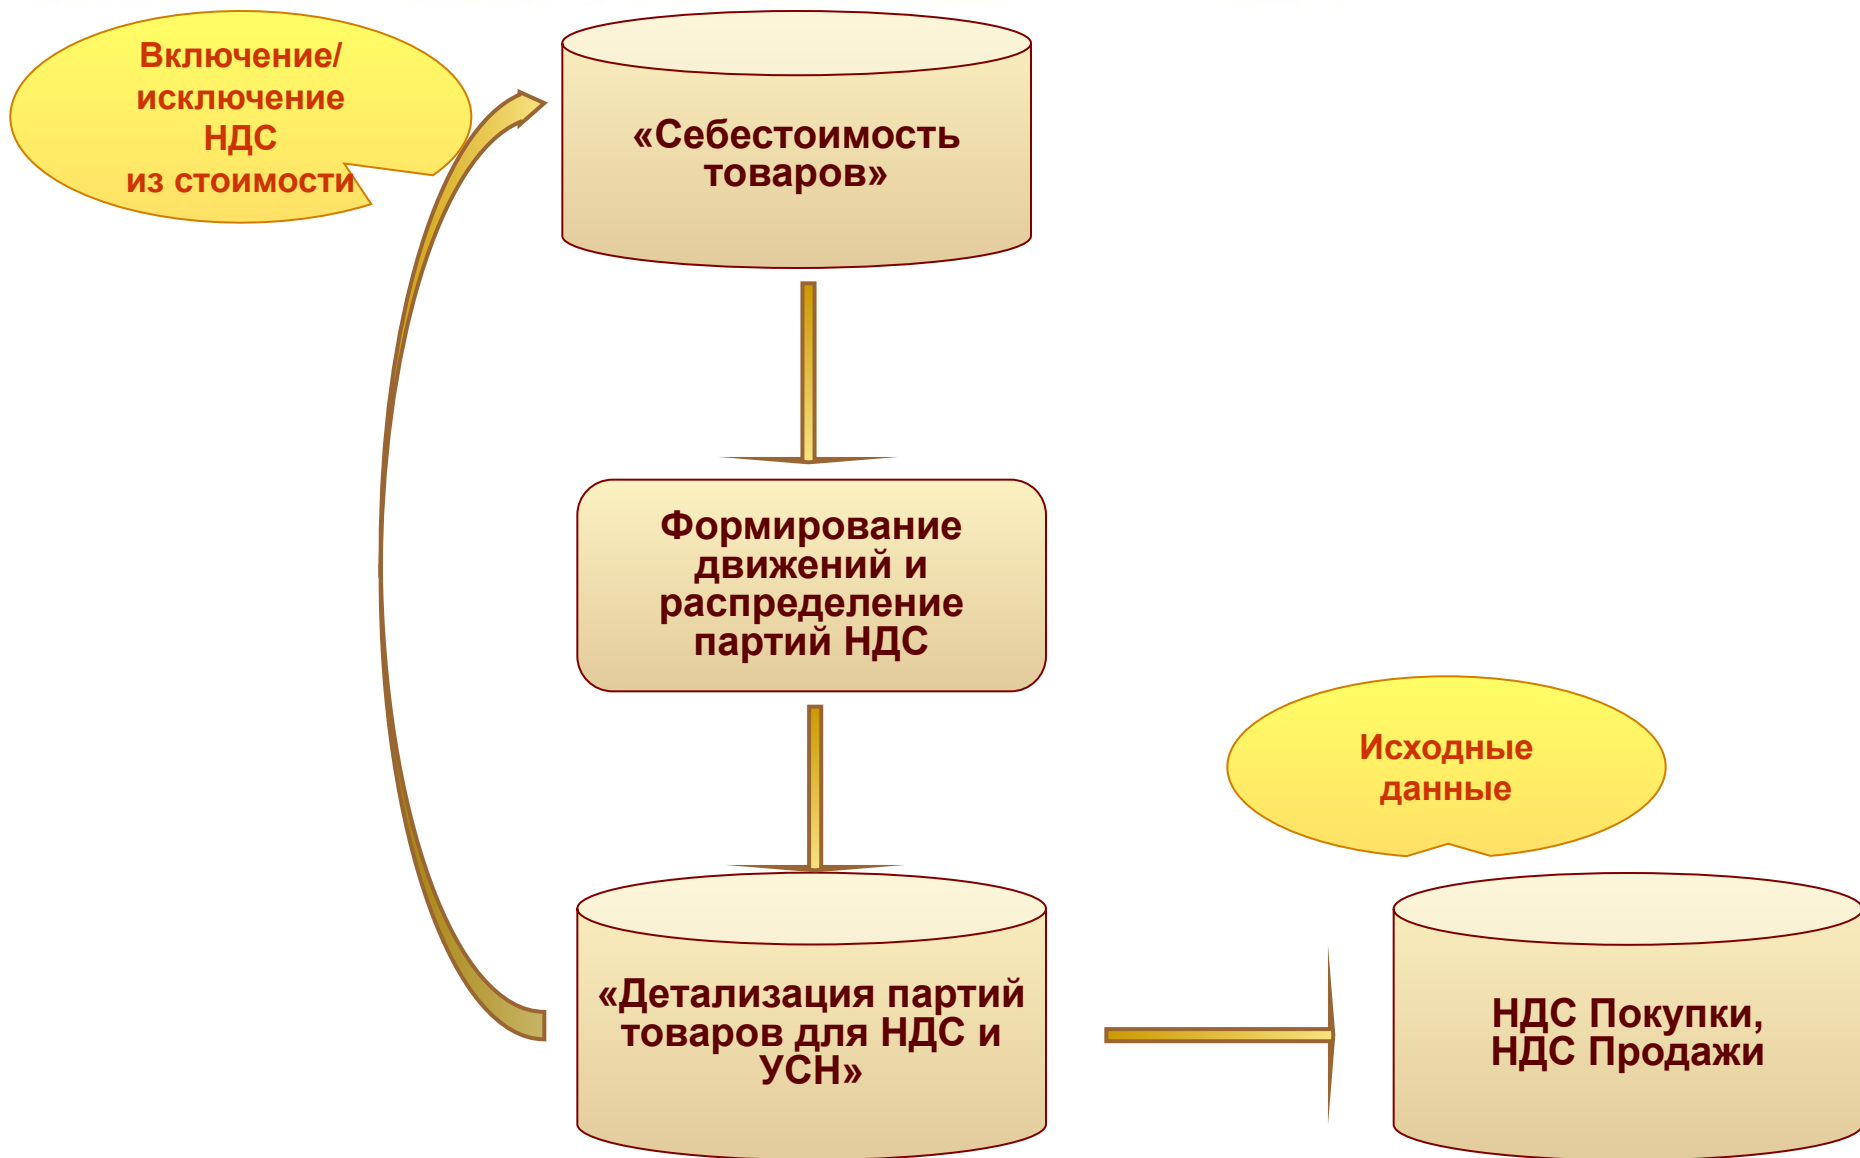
Включение/ исключение НДС из стоимости

«Себестоимость товаров»

Формирование движений и распределение партий НДС

Исходные данные

«Детализация партий товаров для НДС и УСН»

НДС Покупки, НДС Продажи